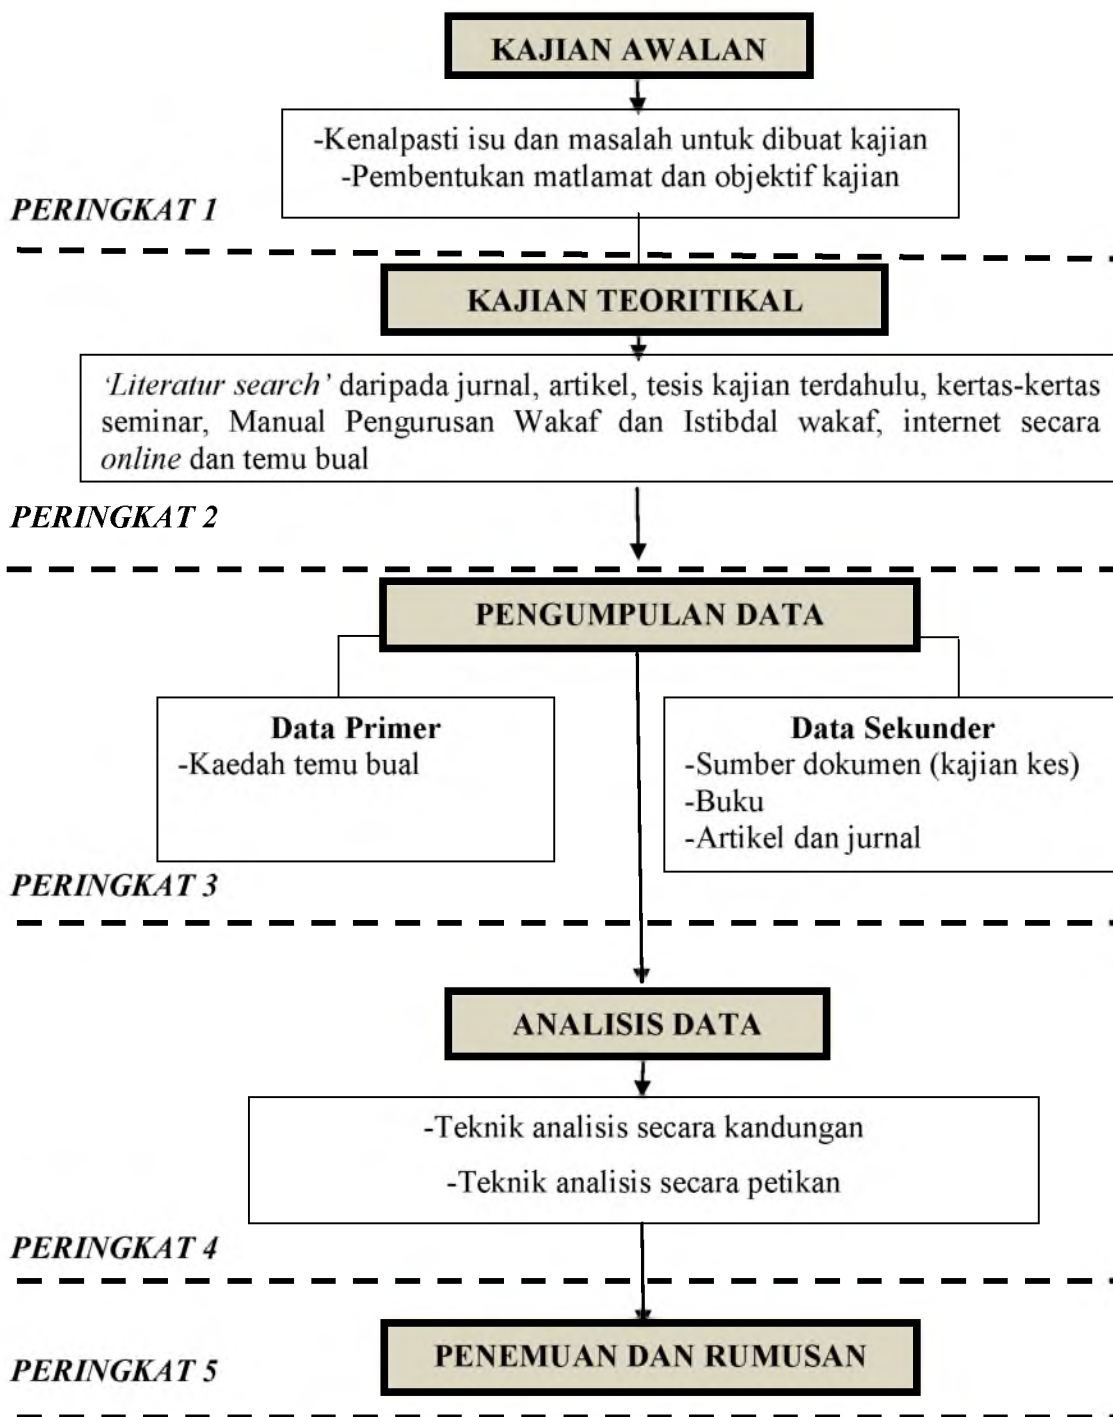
KAJIAN AWALAN

-Kenalpasti isu dan masalah untuk dibuat kajian
-Pembentukan matlamat dan objektif kajian

PERINGKAT 1

KAJIAN TEORITIKAL

'Literatur search' daripada jurnal, artikel, tesis kajian terdahulu, kertas-kertas seminar, Manual Pengurusan Wakaf dan Istibdal wakaf, internet secara online dan temu bual

PERINGKAT 2

PENGUMPULAN DATA

Data Primer
-Kaedah temu bual

Data Sekunder
-Sumber dokumen (kajian kes)
-Buku
-Artikel dan jurnal

PERINGKAT 3

ANALISIS DATA

-Teknik analisis secara kandungan
-Teknik analisis secara petikan

PERINGKAT 4

PERINGKAT 5

PENEMUAN DAN RUMUSAN